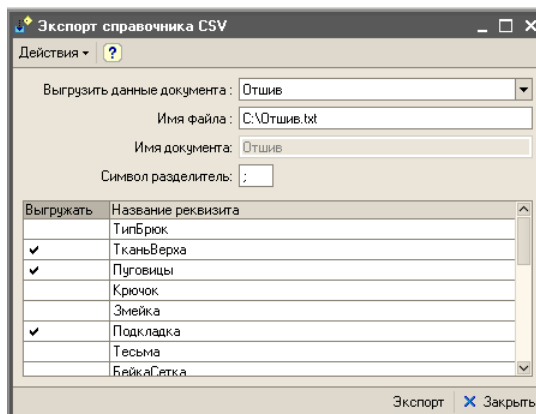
Экспорт справочника CSV

Действия ▾ ?

Выгрузить данные документа : Отшив

Имя файла : C:\Отшив.txt

Имя документа: Отшив

Символ разделитель: ;

| Выгружать | Название реквизита |
|---|---|
| | ТипБрюк |
| ✔ | ТканьВерха |
| ✔ | Пуговицы |
| | Крючок |
| | Змейка |
| ✔ | Подкладка |
| | Тесьма |
| | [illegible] |

Экспорт | ✕ Закрыть